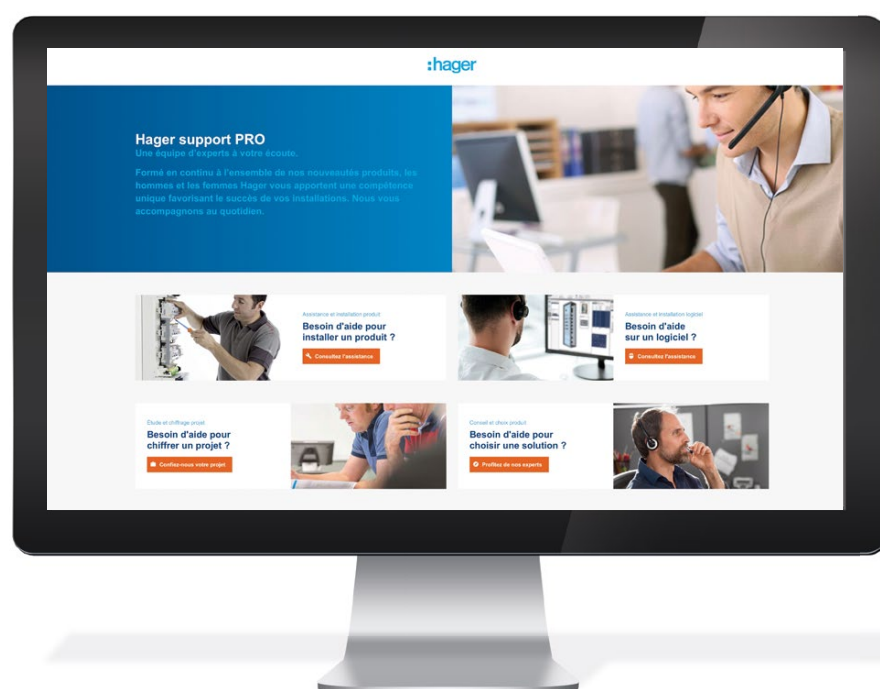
:hager

Hager support PRO
Une équipe d'experts à votre écoute.

Formé en continu à l'ensemble de nos nouveautés produits, les hommes et les femmes Hager vous apportent une compétence unique favorisant le succès de vos installations. Nous vous accompagnons au quotidien.

Assistance et installation produit
Besoin d'aide pour installer un produit ?
Consultez l'assistance

Assistance et installation logiciel
Besoin d'aide sur un logiciel ?
Consultez l'assistance

Étude et chiffrage projet
Besoin d'aide pour chiffrer un projet ?
Confiez-nous votre projet

Conseil et choix produit
Besoin d'aide pour choisir une solution ?
Profitez de nos experts